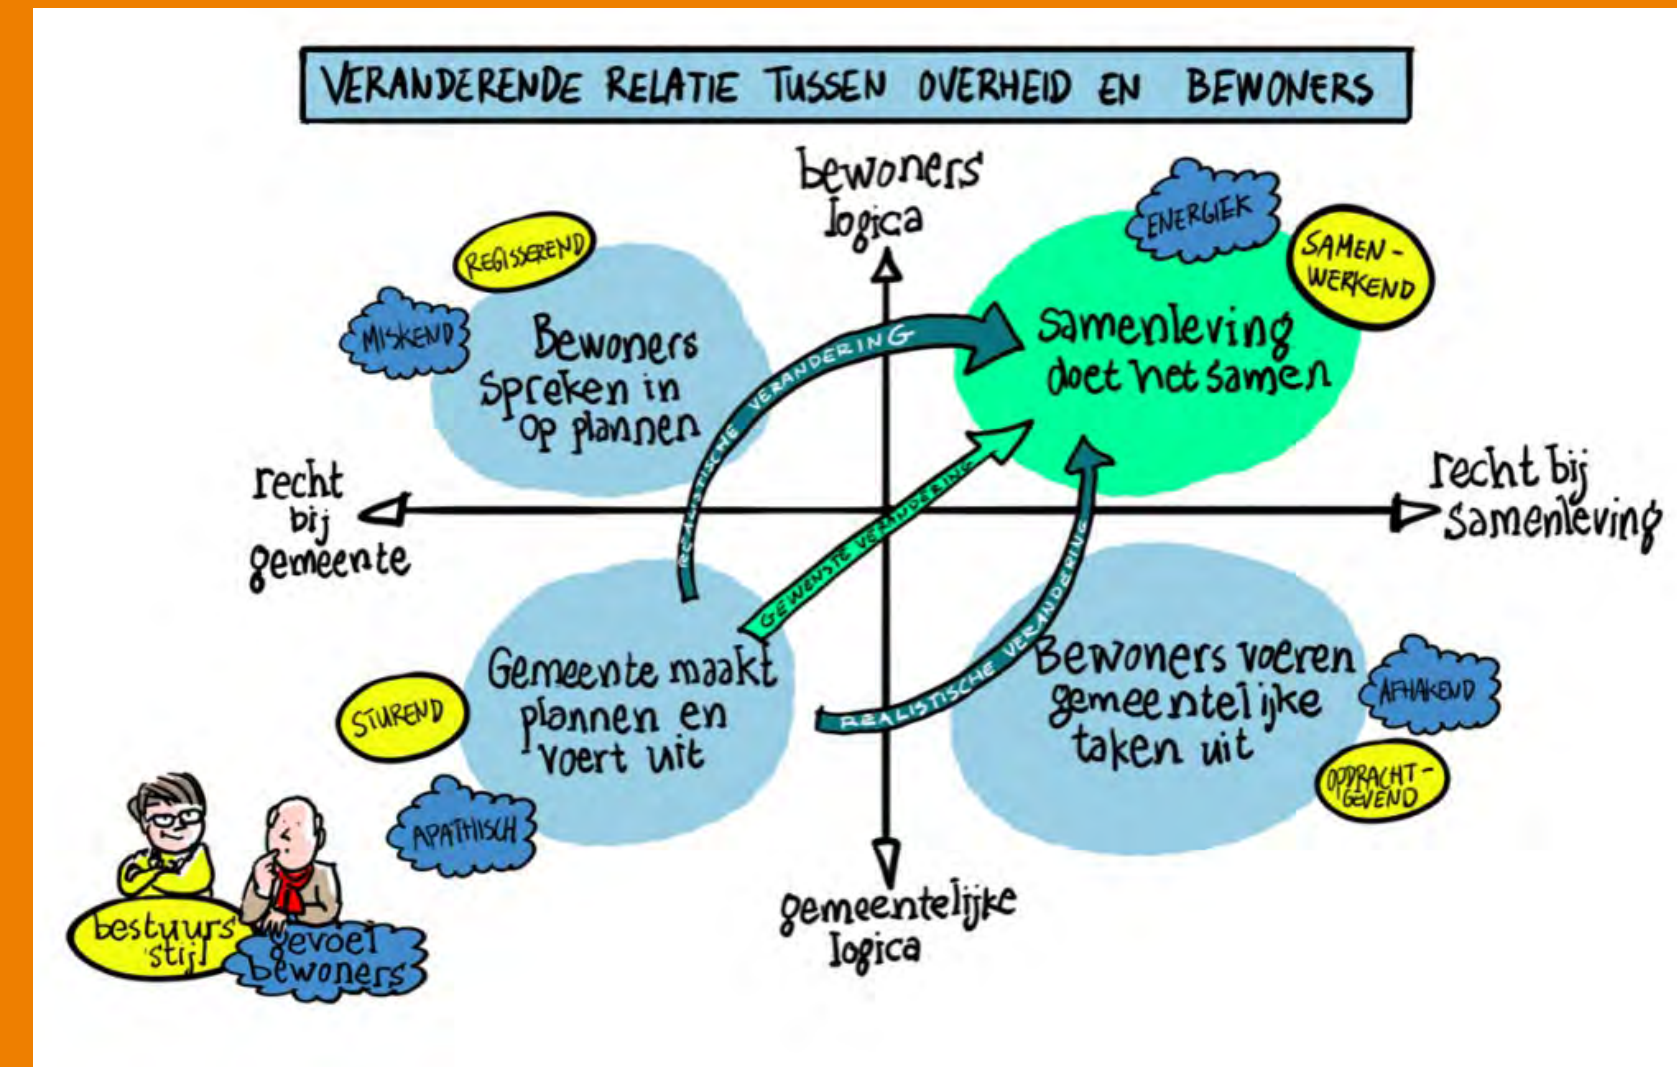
VERANDERENDE RELATIE TUSSEN OVERHEID EN BEWONERS

bewoners' logica

ENERGIEK

SAMEN-WERKEND

Samenleving doet het samen

REGISSEREND

MISKEND

Bewoners spreken in op plannen

REALISTISCHE VERANDERING

recht bij gemeente

GEWENSTE VERANDERING

recht bij samenleving

REALISTISCHE VERANDERING

Gemeente maakt plannen en voert uit

STUREND

APATHISCH

Bewoners voeren gemeentelijke taken uit

AFHAKEND

OPDRACHT-GEVEND

gemeentelijke logica

bestuurs stijl

gevoel bewoners